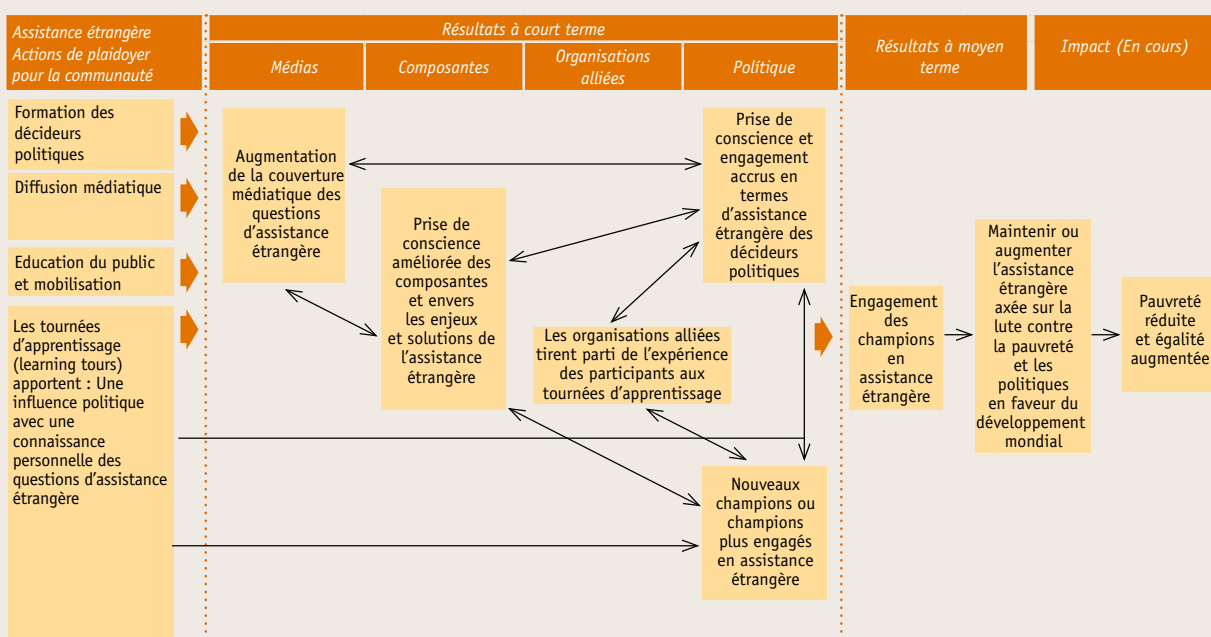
Assistance étrangère Actions de plaidoyer pour la communauté

Résultats à court terme

Médias

Composantes

Organisations alliées

Politique

Résultats à moyen terme

Impact (En cours)

Formation des décideurs politiques

Diffusion médiatique

Education du public et mobilisation

Les tournées d'apprentissage (learning tours) apportent : Une influence politique avec une connaissance personnelle des questions d'assistance étrangère

Augmentation de la couverture médiatique des questions d'assistance étrangère

Prise de conscience améliorée des composantes et envers les enjeux et solutions de l'assistance étrangère

Les organisations alliées tirent parti de l'expérience des participants aux tournées d'apprentissage

Prise de conscience et engagement accrus en termes d'assistance étrangère des décideurs politiques

Nouveaux champions ou champions plus engagés en assistance étrangère

Engagement des champions en assistance étrangère

Maintenir ou augmenter l'assistance étrangère axée sur la lute contre la pauvreté et les politiques en faveur du développement mondial

Pauvreté réduite et égalité augmentée